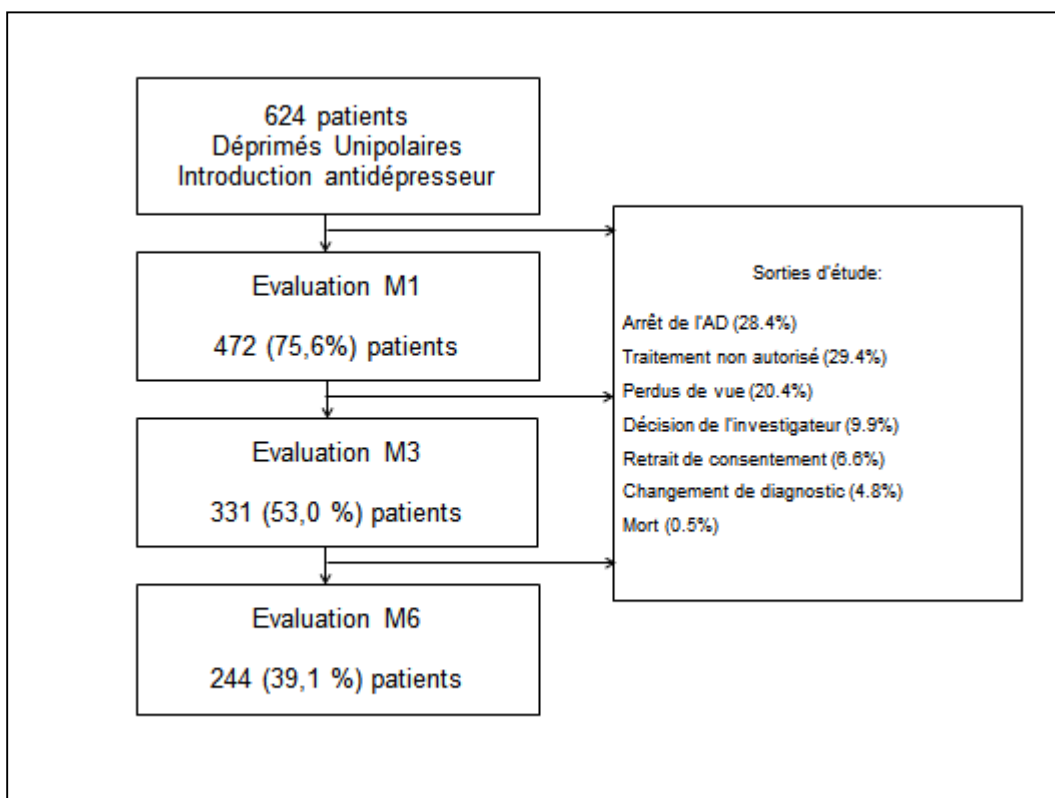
624 patients
Déprimés Unipolaires
Introduction antidépresseur

Evaluation M1

472 (75,6%) patients

Evaluation M3

331 (53,0 %) patients

Evaluation M6

244 (39,1 %) patients

Sorties d'étude:

Arrêt de l'AD (28.4%)
Traitement non autorisé (29.4%)
Perdus de vue (20.4%)
Décision de l'investigateur (9.9%)
Retrait de consentement (6.6%)
Changement de diagnostic (4.8%)
Mort (0.5%)